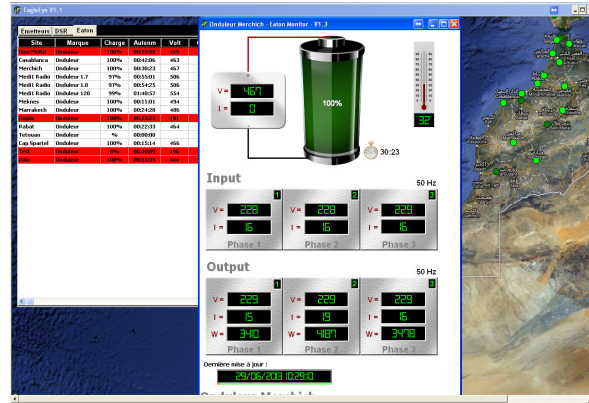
EagleEye V1.1

Emetteurs | DSR | Eaton

| Site | Marque | Charge | Autonm | Volt | C |
|---|---|---|---|---|---|
| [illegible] | Onduleur | 100% | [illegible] | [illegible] | |
| Casablanca | Onduleur | 100% | 00:42:06 | 463 | |
| Merchich | Onduleur | 100% | 00:30:23 | 467 | |
| Medi1 Radio | Onduleur 1.7 | 97% | 00:55:01 | 506 | |
| Medi1 Radio | Onduleur 1.8 | 97% | 00:54:25 | 506 | |
| Medi1 Radio | Onduleur 120 | 99% | 01:40:57 | 554 | |
| Meknes | Onduleur | 100% | 00:11:01 | 494 | |
| Marrakech | Onduleur | 100% | 00:24:28 | 486 | |
| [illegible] | Onduleur | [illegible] | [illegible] | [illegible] | |
| Rabat | Onduleur | 100% | 00:22:33 | 464 | |
| Tetouan | Onduleur | % | 00:00:00 | | |
| Cap Spartel | Onduleur | 100% | 00:15:14 | 466 | |
| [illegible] | Onduleur | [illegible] | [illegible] | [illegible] | |
| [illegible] | Onduleur | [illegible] | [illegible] | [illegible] | |

Onduleur Merchich - Eaton Monitor - V1.3

V = 467
I = 0
100%
32
30:23

Input
50 Hz
1
V = 228
I = 16
Phase 1
2
V = 228
I = 16
Phase 2
3
V = 229
I = 16
Phase 3

Output
50 Hz
1
V = 229
I = 15
W = 3410
Phase 1
2
V = 229
I = 19
W = 4187
Phase 2
3
V = 229
I = 16
W = 3478
Phase 3

Dernière mise à jour :
29/06/2013 10:29:10